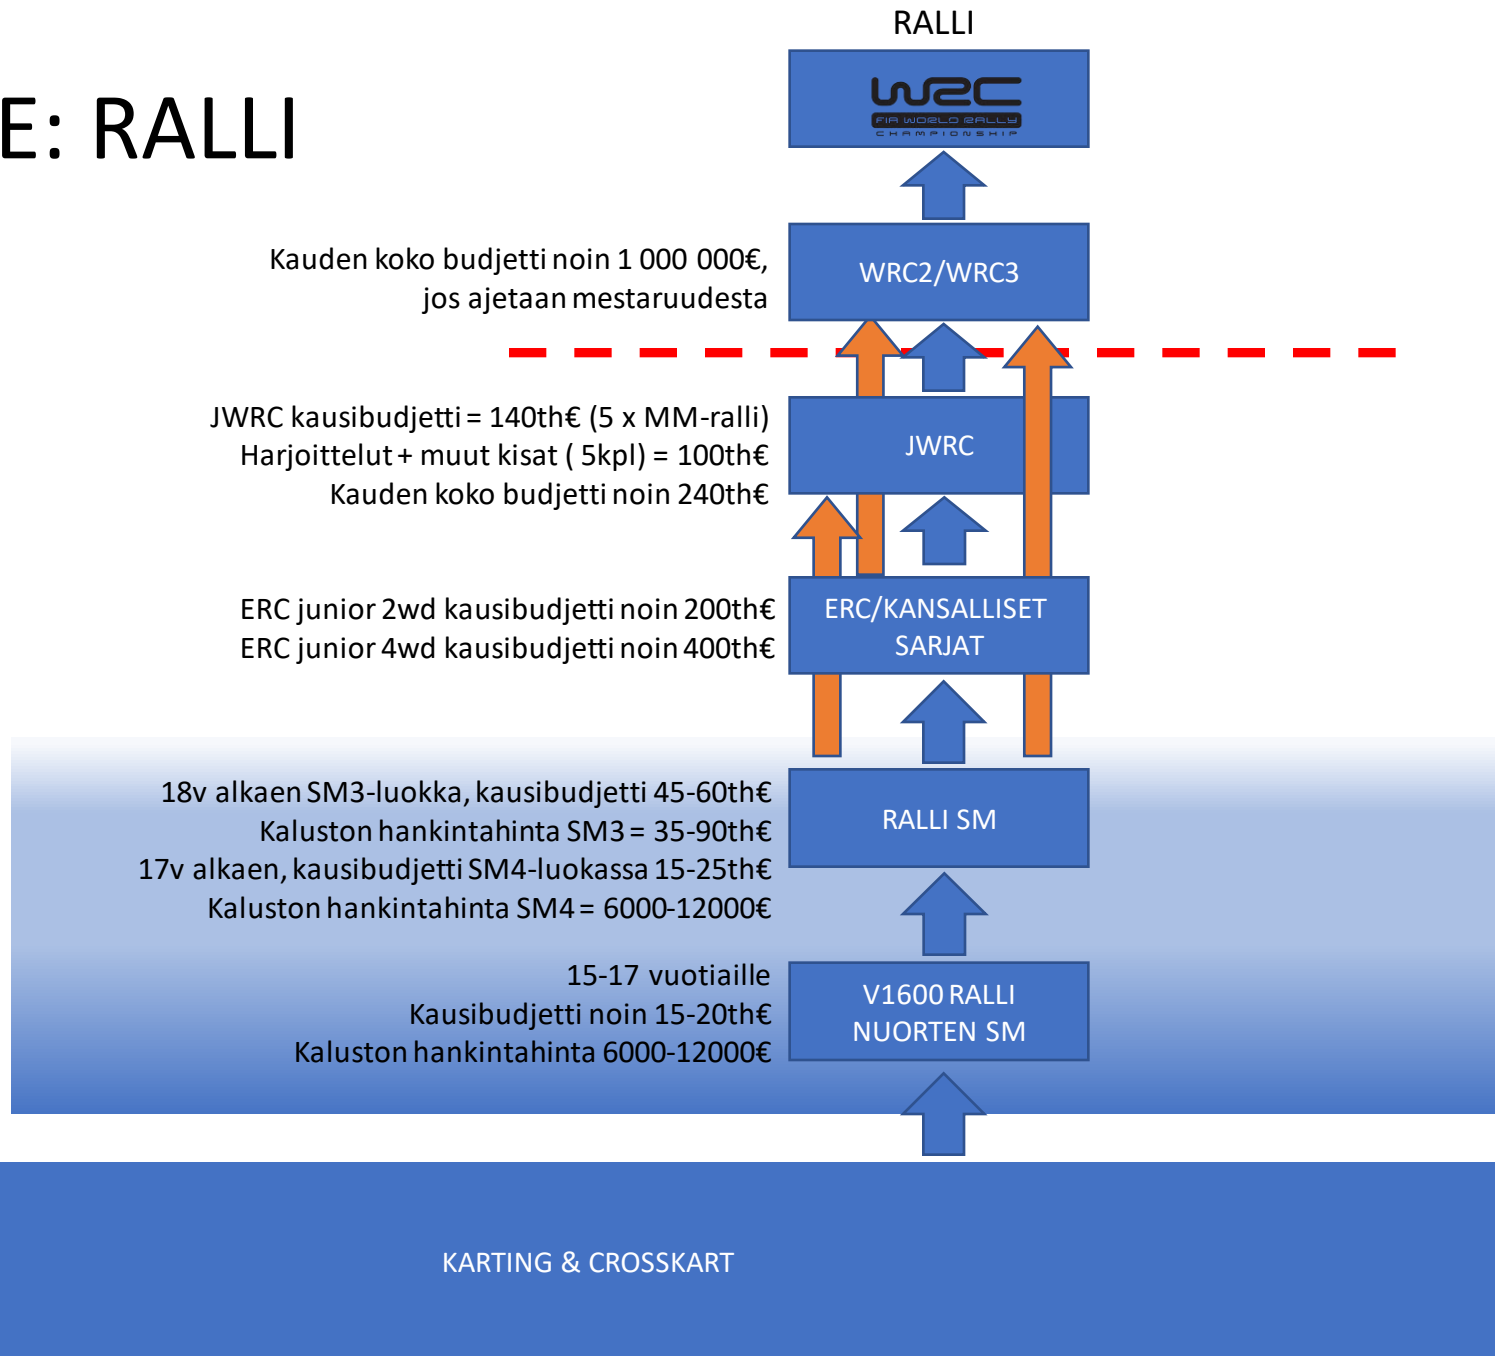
E: RALLI

RALLI

WRC
FIA WORLD RALLY CHAMPIONSHIP

Kauden koko budjetti noin 1 000 000€, jos ajetaan mestaruudesta

WRC2/WRC3

JWRC kausibudjetti = 140th€ (5 x MM-ralli)
Harjoittelut + muut kisat ( 5kpl) = 100th€
Kauden koko budjetti noin 240th€

JWRC

ERC junior 2wd kausibudjetti noin 200th€
ERC junior 4wd kausibudjetti noin 400th€

ERC/KANSALLISET SARJAT

18v alkaen SM3-luokka, kausibudjetti 45-60th€
Kaluston hankintahinta SM3 = 35-90th€
17v alkaen, kausibudjetti SM4-luokassa 15-25th€
Kaluston hankintahinta SM4 = 6000-12000€

RALLI SM

15-17 vuotiaille
Kausibudjetti noin 15-20th€
Kaluston hankintahinta 6000-12000€

V1600 RALLI NUORTEN SM

KARTING & CROSSKART